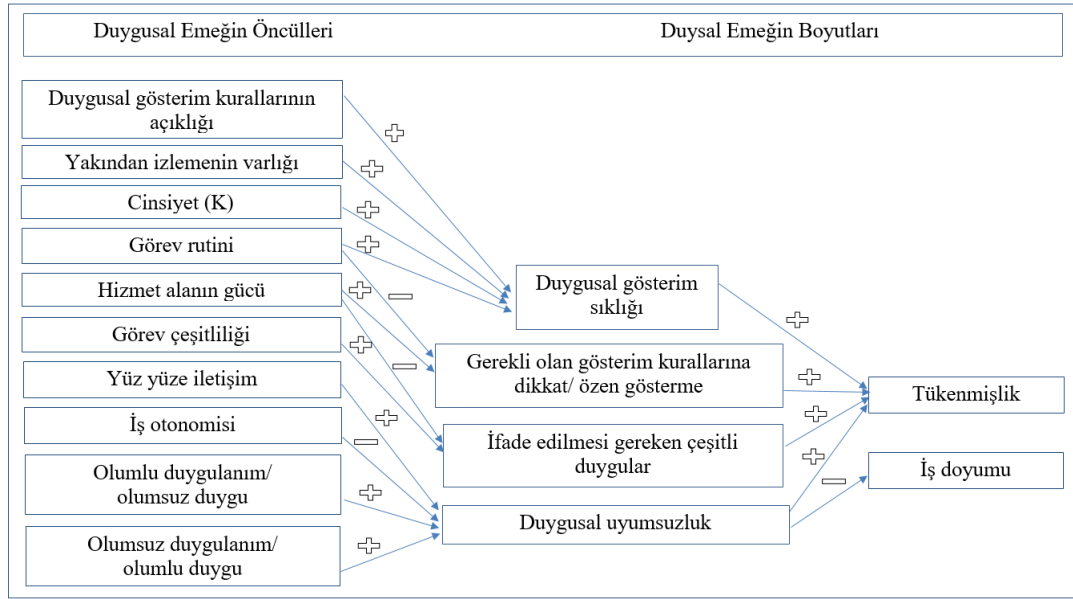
Duygusal Emeğin Öncülleri

Duysal Emeğin Boyutları

Duygusal gösterim kurallarının açıklığı

Yakından izlemenin varlığı

Cinsiyet (K)

Görev rutini

Hizmet alanın gücü

Görev çeşitliliği

Yüz yüze iletişim

İş otonomisi

Olumlu duygulanım/ olumsuz duygu

Olumsuz duygulanım/ olumlu duygu

+
+
+
+
+
−
+
−
+
−
+
+

Duygusal gösterim sıklığı

Gerekli olan gösterim kurallarına dikkat/ özen gösterme

İfade edilmesi gereken çeşitli duygular

Duygusal uyumsuzluk

+
+
+
+
−

Tükenmişlik

İş doyumu